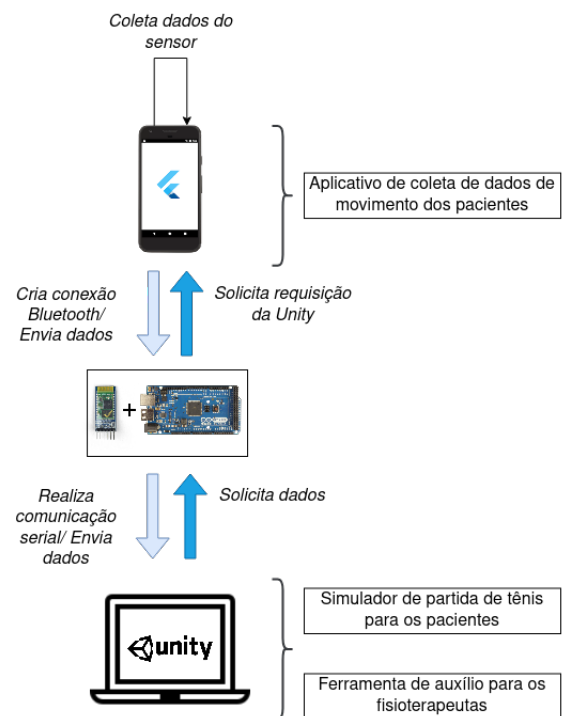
Coleta dados do sensor

Aplicativo de coleta de dados de movimento dos pacientes

Cria conexão Bluetooth/ Envia dados

Solicita requisição da Unity

+

Realiza comunicação serial/ Envia dados

Solicita dados

unity

Simulador de partida de tênis para os pacientes

Ferramenta de auxílio para os fisioterapeutas